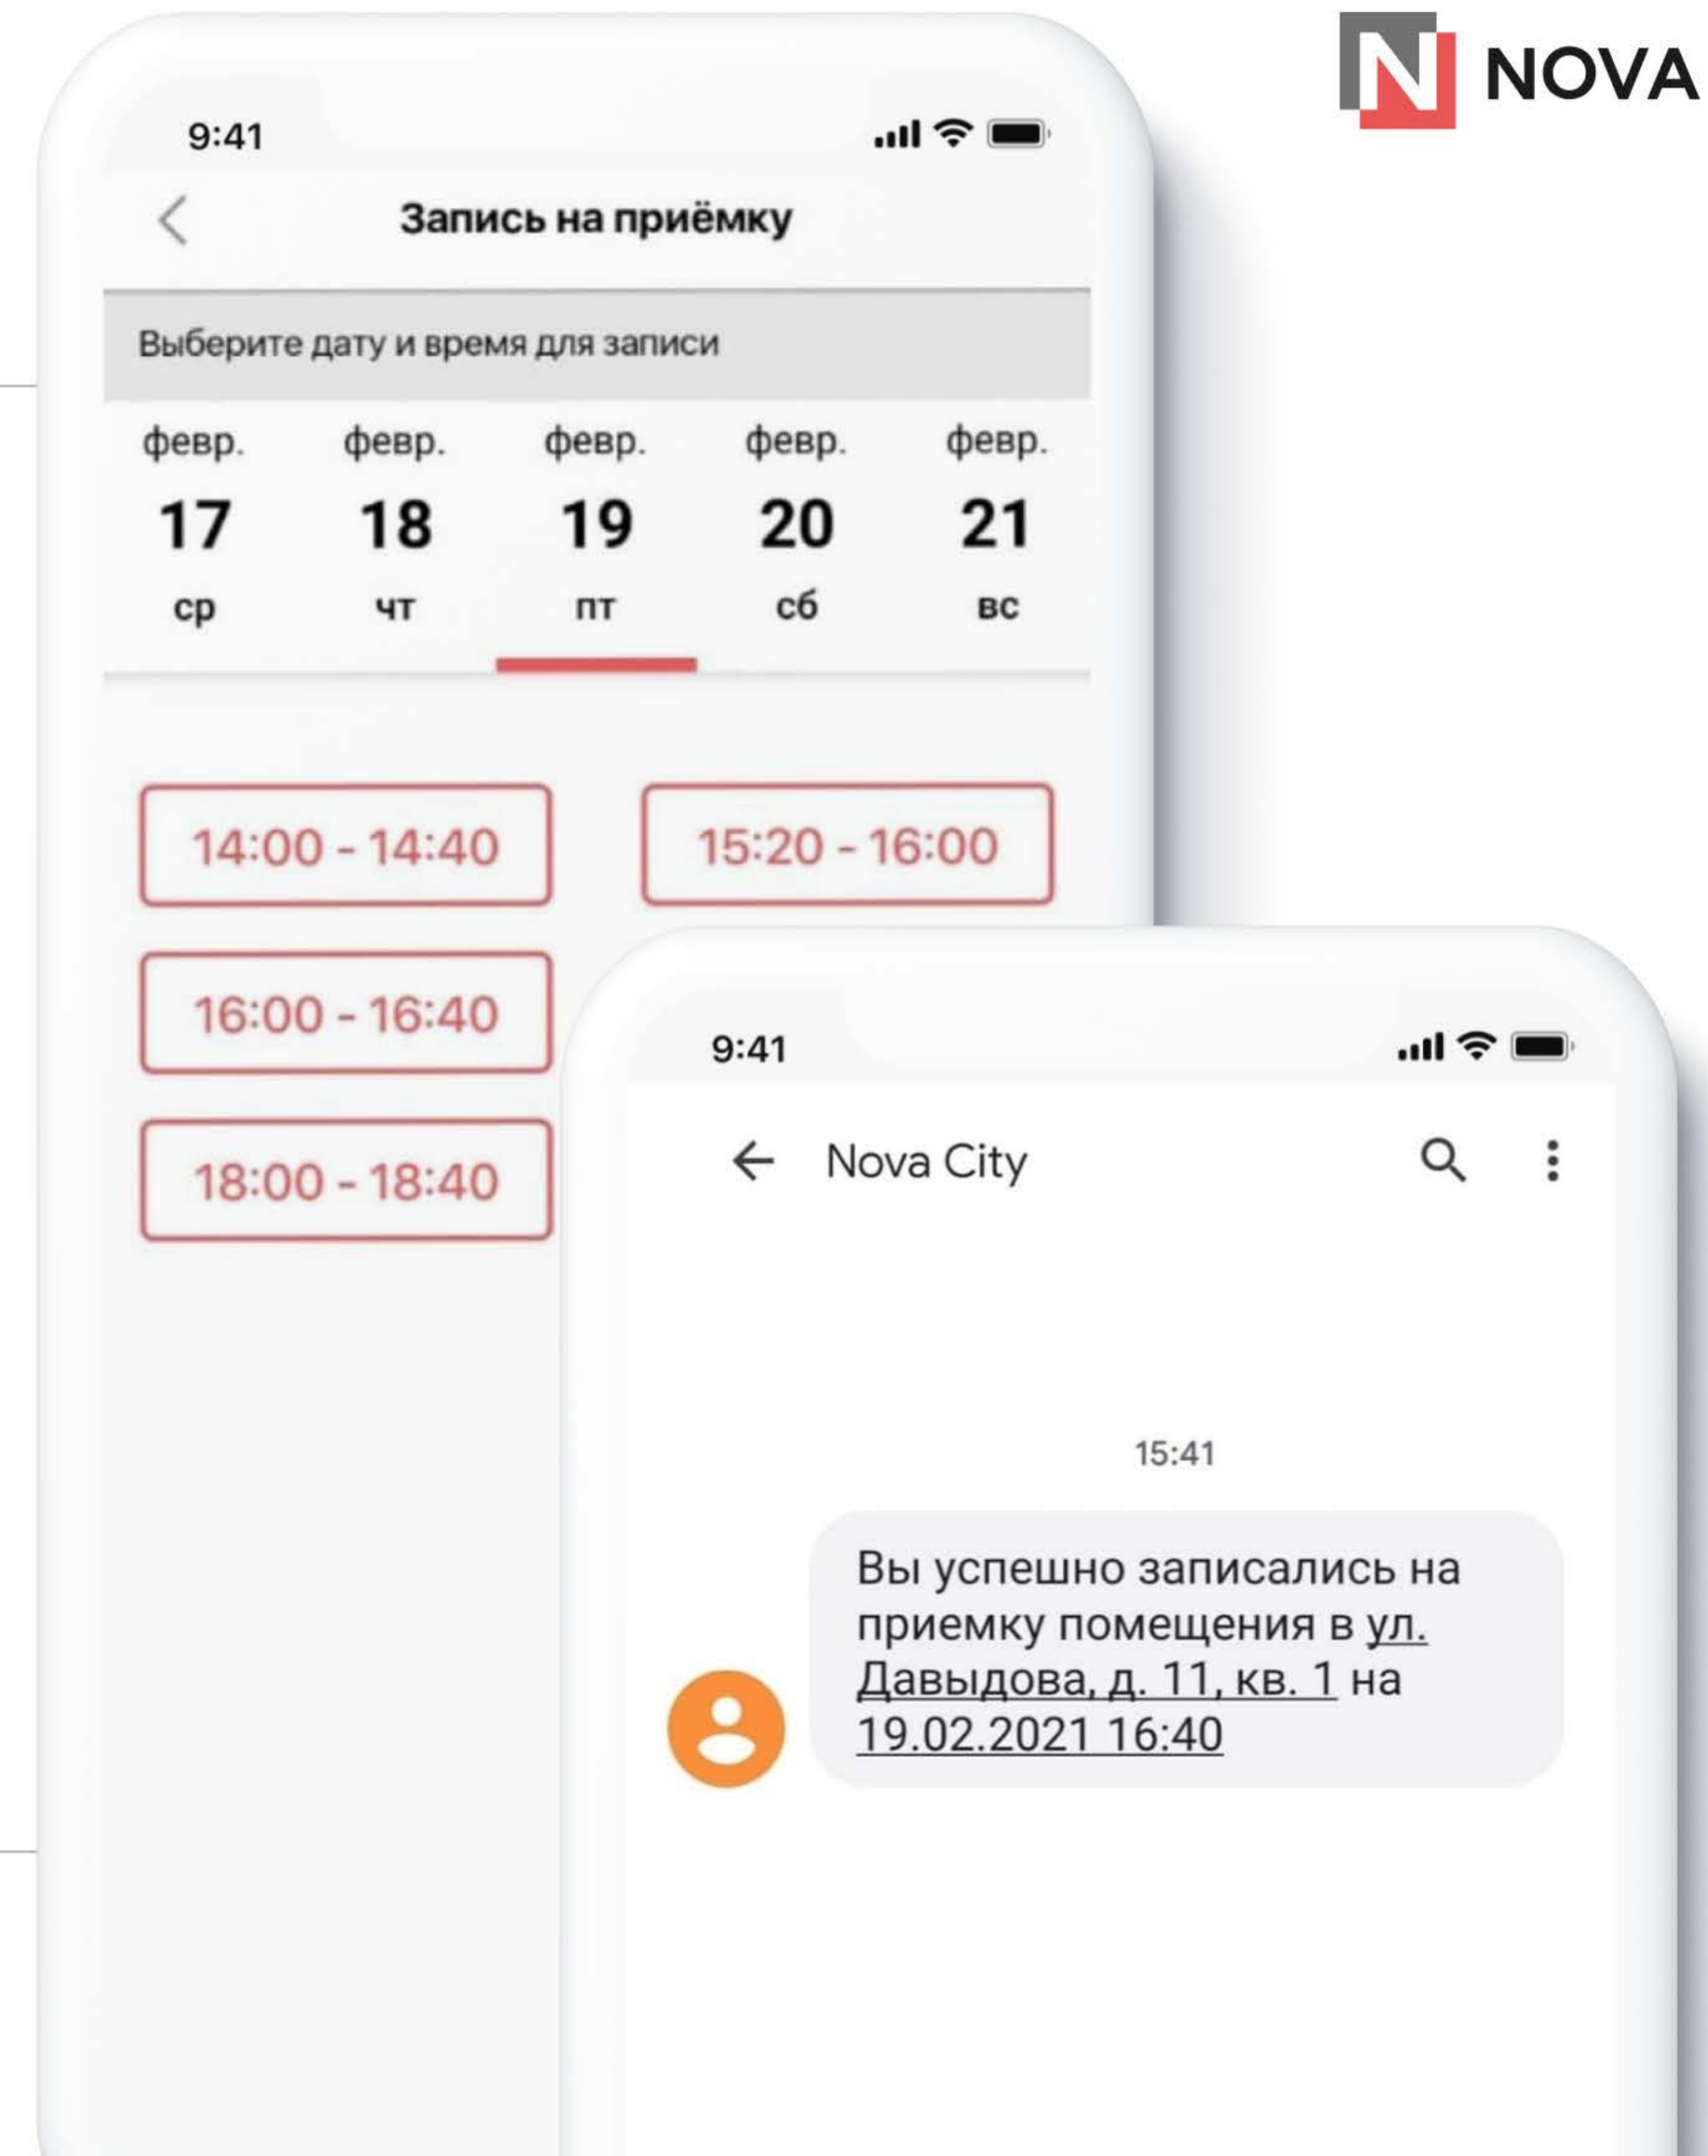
N NOVA

9:41

Запись на приёмку

Выберите дату и время для записи

| февр. | февр. | февр. | февр. | февр. |
|---|---|---|---|---|
| 17 | 18 | 19 | 20 | 21 |
| ср | чт | пт | сб | вс |

14:00 - 14:40

15:20 - 16:00

16:00 - 16:40

18:00 - 18:40

9:41

Nova City

15:41

Вы успешно записались на приемку помещения в ул. Давыдова, д. 11, кв. 1 на 19.02.2021 16:40